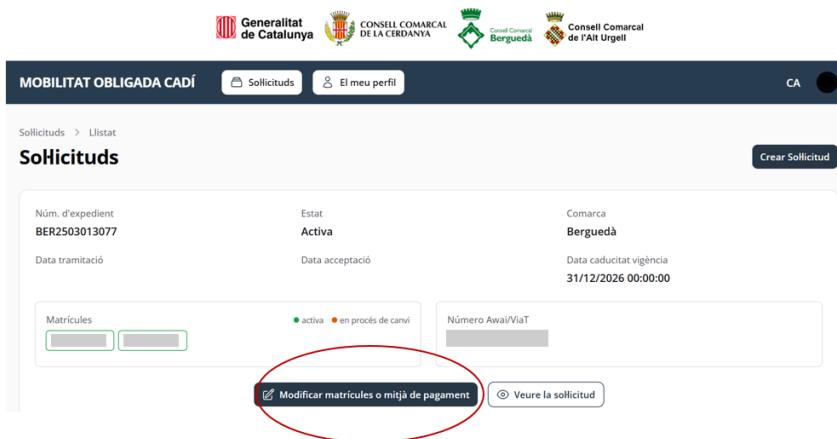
Generalitat de Catalunya
CONSELL COMARCAL DE LA CERDANYA
Consell Comarcal Berguedà
Consell Comarcal de l'Alt Urgell

MOBILITAT OBLIGADA CADÍ
Sol·licituds
El meu perfil
CA

Sol·licituds > Llistat

Sol·licituds

Crear Sol·licitud

Núm. d'expedient
BER2503013077

Estat
Activa

Comarca
Berguedà

Data tramitació

Data acceptació

Data caducitat vigència
31/12/2026 00:00:00

Matrícules
● activa ● en procés de canvi

Número Awai/ViaT

Modificar matrícules o mitjà de pagament
Veure la sol·licitud